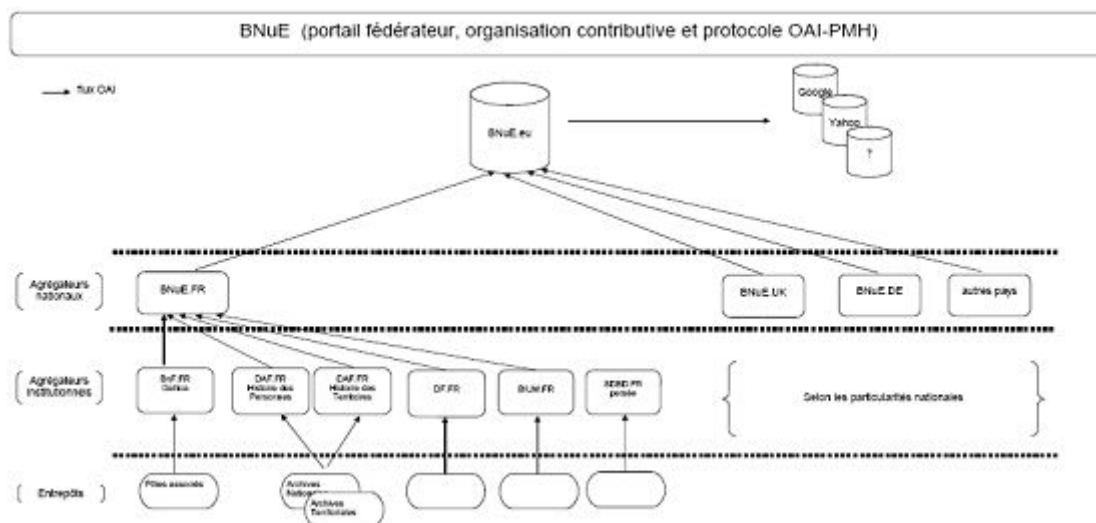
BNuE (portail fédérateur, organisation contributive et protocole OAI-PMH)

flux OAI

BNuE.eu

Google

Yahoo

?

Agrégateurs nationaux

BNuE.FR

BNuE.UK

BNuE.DE

autres pays

Agrégateurs institutionnels

BnF.FR Gallica

DAF.FR Histoire des Personnes

DAF.FR Histoire des Territoires

DF.FR

BIUM.FR

SDND.FR pensée

Selon les particularités nationales

Entrepôts

Pôles associés

Archives Nation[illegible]

Archives Territoriales